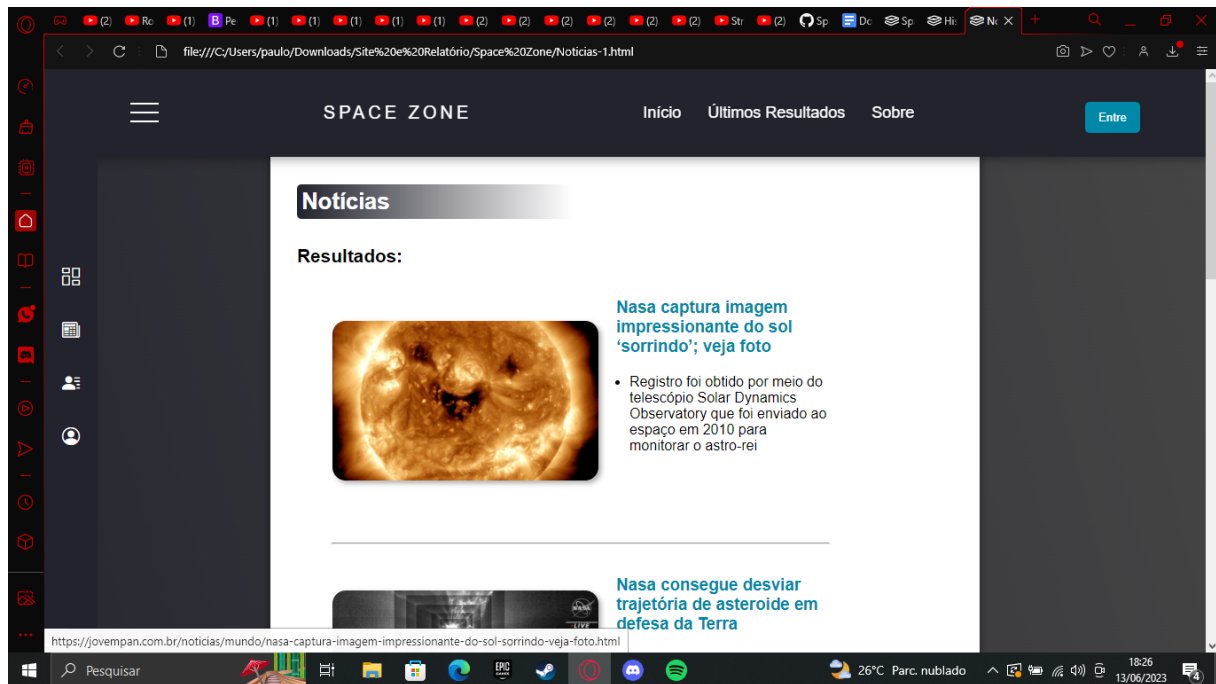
(2) Ro (1) B Pe (1) (1) (1) (1) (1) (2) (2) (2) (2) (2) (2) Str (2) Sp Dc Sp His Nc

file:///C:/Users/paulo/Downloads/Site%20e%20Relatório/Space%20Zone/Noticias-1.html

SPACE ZONE

Início Últimos Resultados Sobre

Entre

Notícias

Resultados:

Nasa captura imagem impressionante do sol 'sorrindo'; veja foto

- Registro foi obtido por meio do telescópio Solar Dynamics Observatory que foi enviado ao espaço em 2010 para monitorar o astro-rei

Nasa consegue desviar trajetória de asteroide em defesa da Terra

LIVE

https://jovempan.com.br/noticias/mundo/nasa-captura-imagem-impressionante-do-sol-sorrindo-veja-foto.html

Pesquisar

26°C Parc. nublado

18:26
13/06/2023

4